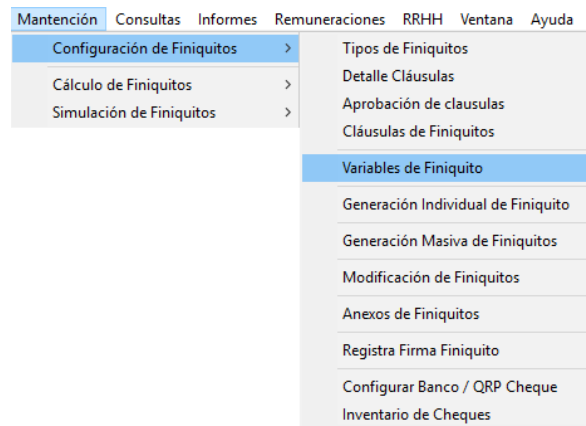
Mantención Consultas Informes Remuneraciones RRHH Ventana Ayuda

Configuración de Finiquitos >
Cálculo de Finiquitos >
Simulación de Finiquitos >

Tipos de Finiquitos
Detalle Cláusulas
Aprobación de clausulas
Cláusulas de Finiquitos
Variables de Finiquito
Generación Individual de Finiquito
Generación Masiva de Finiquitos
Modificación de Finiquitos
Anexos de Finiquitos
Registra Firma Finiquito
Configurar Banco / QRP Cheque
Inventario de Cheques